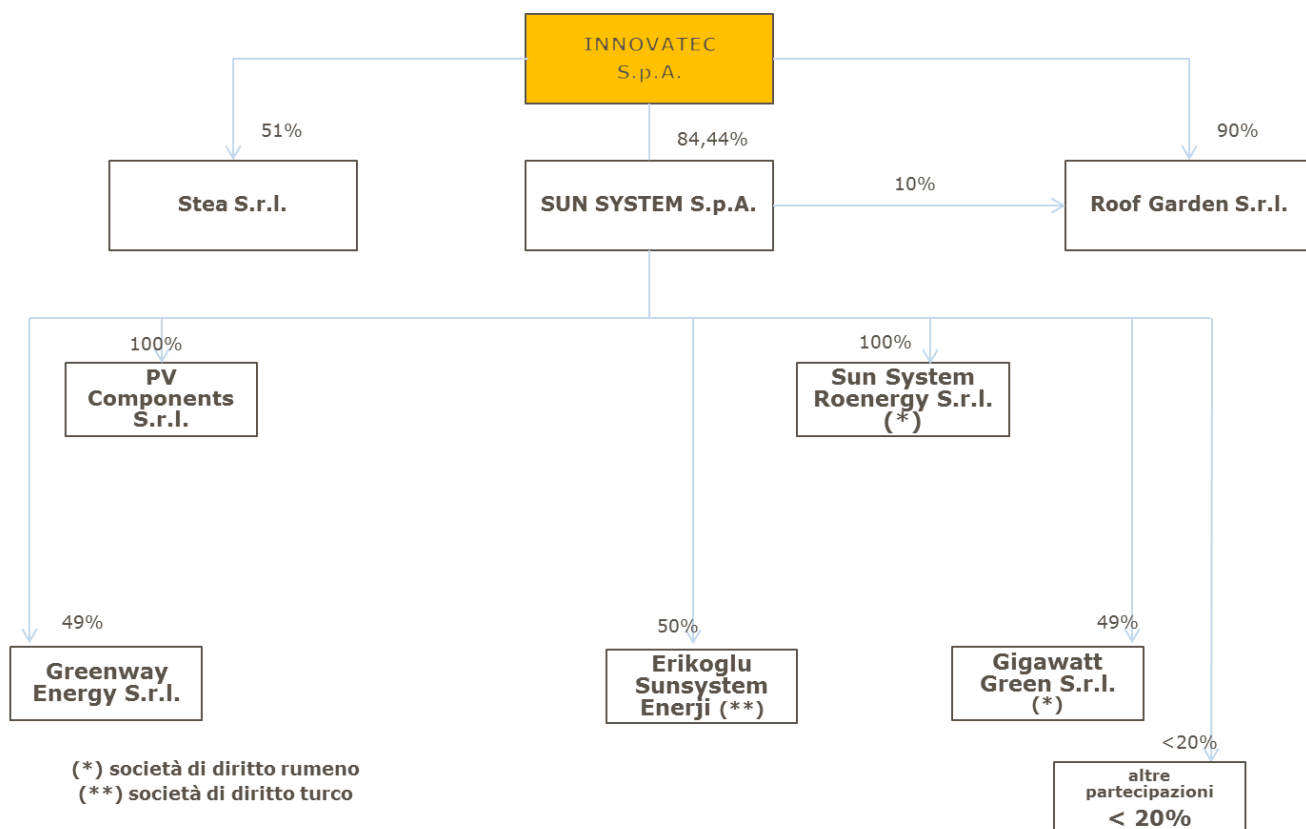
INNOVATEC S.p.A.

51%

84,44%

90%

Stea S.r.l.

SUN SYSTEM S.p.A.

10%

Roof Garden S.r.l.

100%

PV Components S.r.l.

100%

Sun System Roenergy S.r.l. (*)

49%

Greenway Energy S.r.l.

50%

Erikoglu Sunsystem Enerji (**)

49%

Gigawatt Green S.r.l. (*)

<20%

altre partecipazioni < 20%

(*) società di diritto rumeno
(**) società di diritto turco